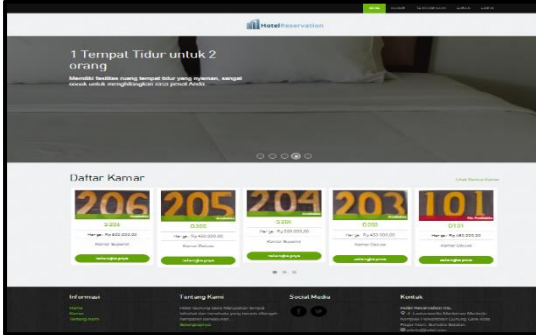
HotelReservation

1 Tempat Tidur untuk 2 orang

Memiliki fasilitas ruang tempat tidur yang nyaman, sangat cocok untuk menghilangkan rasa penat Anda.

Daftar Kamar

Lihat Semua Kamar

206

205

204

203

101

Harga : Rp 600.000,00

Harga : Rp 400.000,00

Harga : Rp 500.000,00

Harga : Rp 450.000,00

Harga : Rp 180.000,00

Kamar Superior

Kamar Deluxe

Kamar Superior

Kamar Deluxe

Kamar Deluxe

Informasi

Tentang Kami

Social Media

Kontak

Home

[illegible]